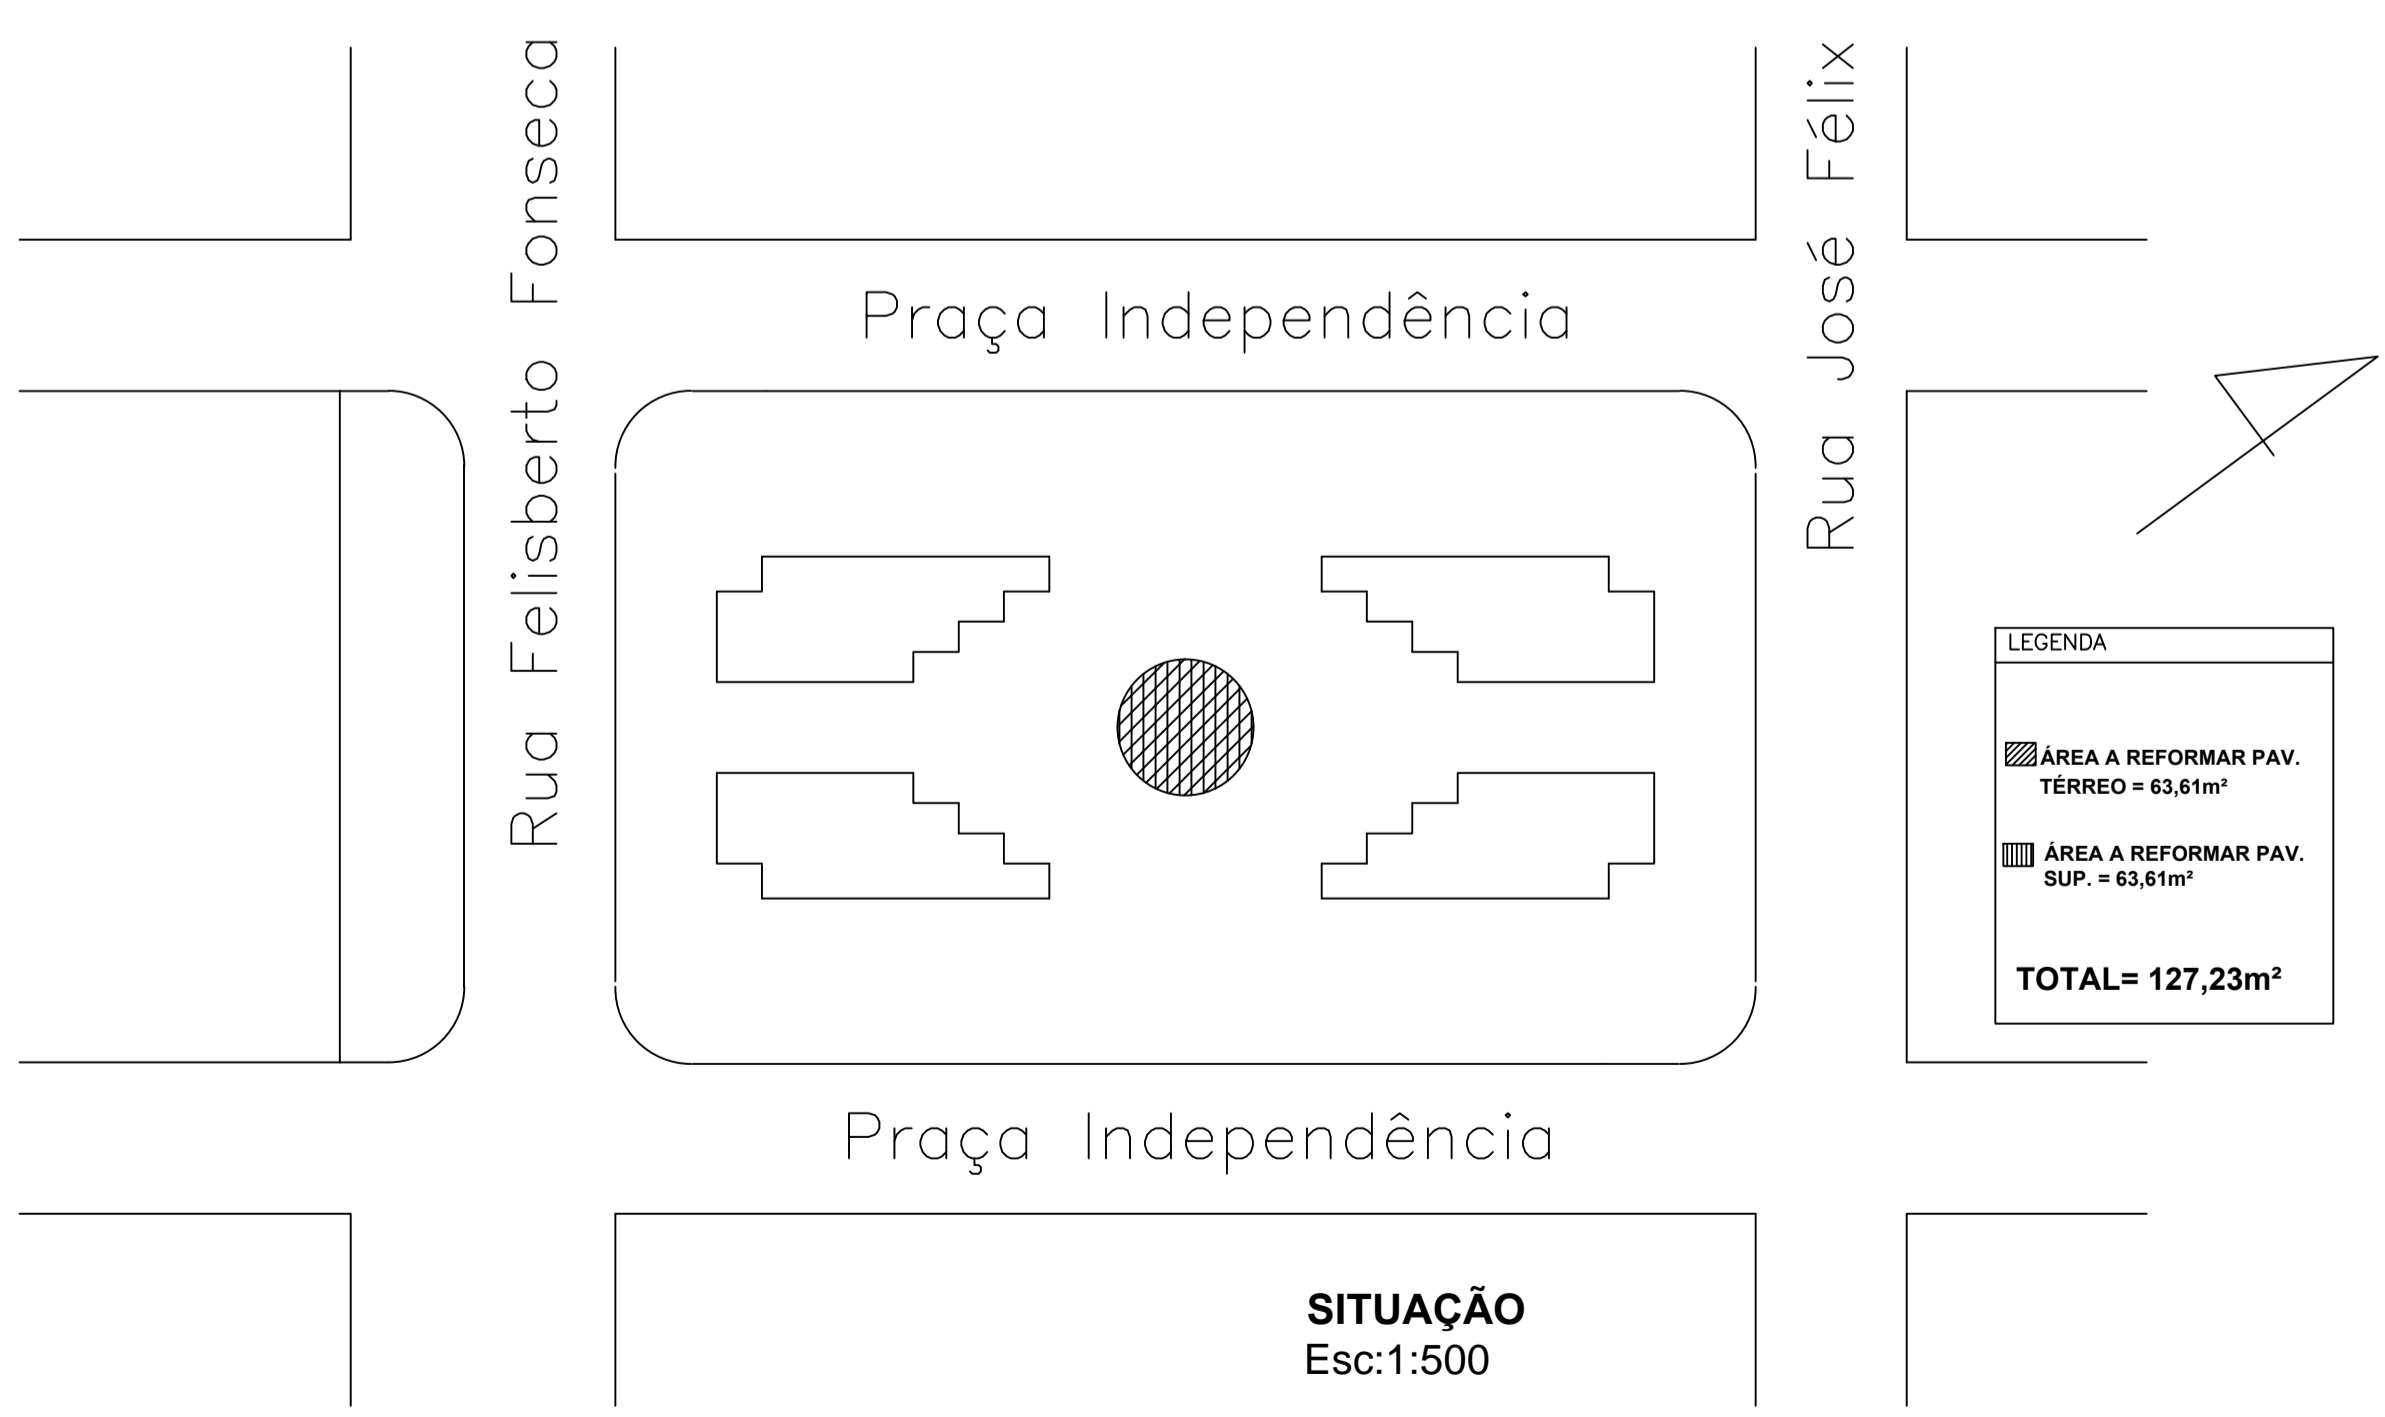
Rua Felisberto Fonseca

Praça Independência

Rua José Félix

LEGENDA

ÁREA A REFORMAR PAV. TÉRREO = 63,61m²

ÁREA A REFORMAR PAV. SUP. = 63,61m²

TOTAL= 127,23m²

Praça Independência

SITUAÇÃO
Esc:1:500